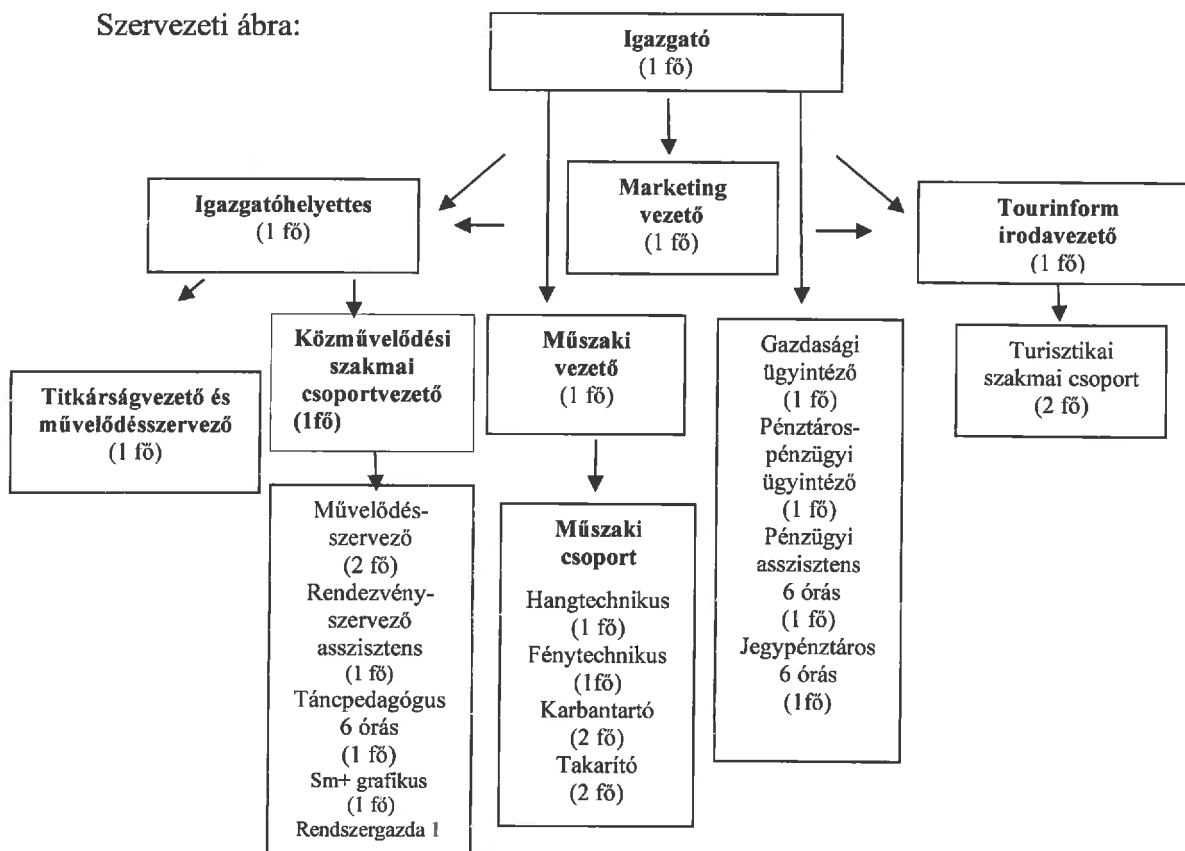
Szervezeti ábra:

Igazgató
(1 fő)

Igazgatóhelyettes
(1 fő)

Marketing vezető
(1 fő)

Tourinform irodavezető
(1 fő)

Titkárságvezető és művelődésszervező
(1 fő)

Közművelődési szakmai csoportvezető
(1fő)

Műszaki vezető
(1 fő)

Gazdasági ügyintéző
(1 fő)
Pénztáros-pénzügyi ügyintéző
(1 fő)
Pénzügyi asszisztens 6 órás
(1 fő)
Jegypénztáros 6 órás
(1fő)

Turisztikai szakmai csoport
(2 fő)

Művelődésszervező
(2 fő)
Rendezvényszervező asszisztens
(1 fő)
Táncpedagógus 6 órás
(1 fő)
Sm+ grafikus
(1 fő)
Rendszergazda 1

Műszaki csoport
Hangtechnikus
(1 fő)
Fénytechnikus
(1fő)
Karbantartó
(2 fő)
Takarító
(2 fő)